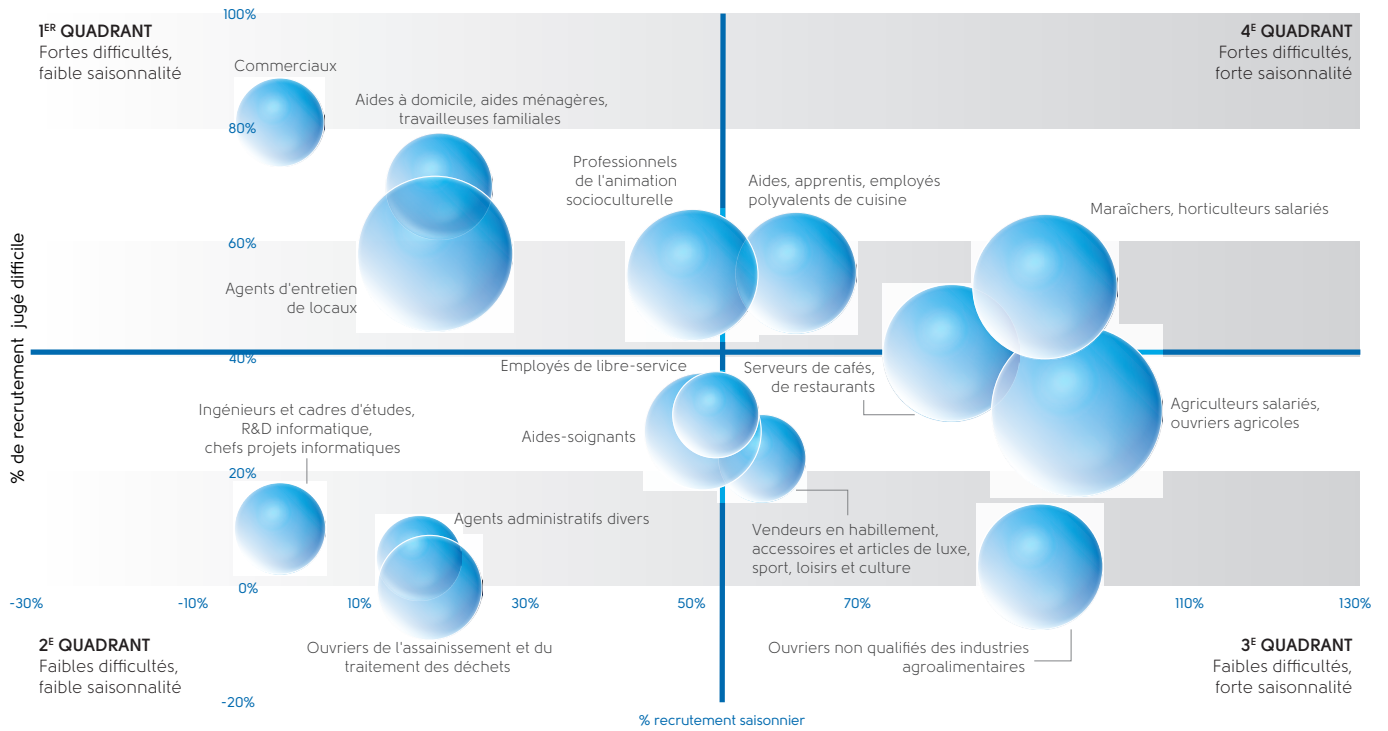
1$^{ER}$ QUADRANT
Fortes difficultés, faible saisonnalité

4$^{E}$ QUADRANT
Fortes difficultés, forte saisonnalité

100%

Commerciaux

Aides à domicile, aides ménagères, travailleuses familiales

80%

Professionnels de l'animation socioculturelle

Aides, apprentis, employés polyvalents de cuisine

Maraîchers, horticulteurs salariés

60%

Agents d'entretien de locaux

% de recrutement jugé difficile

40%

Employés de libre-service

Serveurs de cafés, de restaurants

Ingénieurs et cadres d'études, R&D informatique, chefs projets informatiques

Aides-soignants

Agriculteurs salariés, ouvriers agricoles

20%

Agents administratifs divers

Vendeurs en habillement, accessoires et articles de luxe, sport, loisirs et culture

0%

-30% -10% 10% 30% 50% 70% 110% 130%

2$^{E}$ QUADRANT
Faibles difficultés, faible saisonnalité

Ouvriers de l'assainissement et du traitement des déchets

Ouvriers non qualifiés des industries agroalimentaires

3$^{E}$ QUADRANT
Faibles difficultés, forte saisonnalité

-20%

% recrutement saisonnier